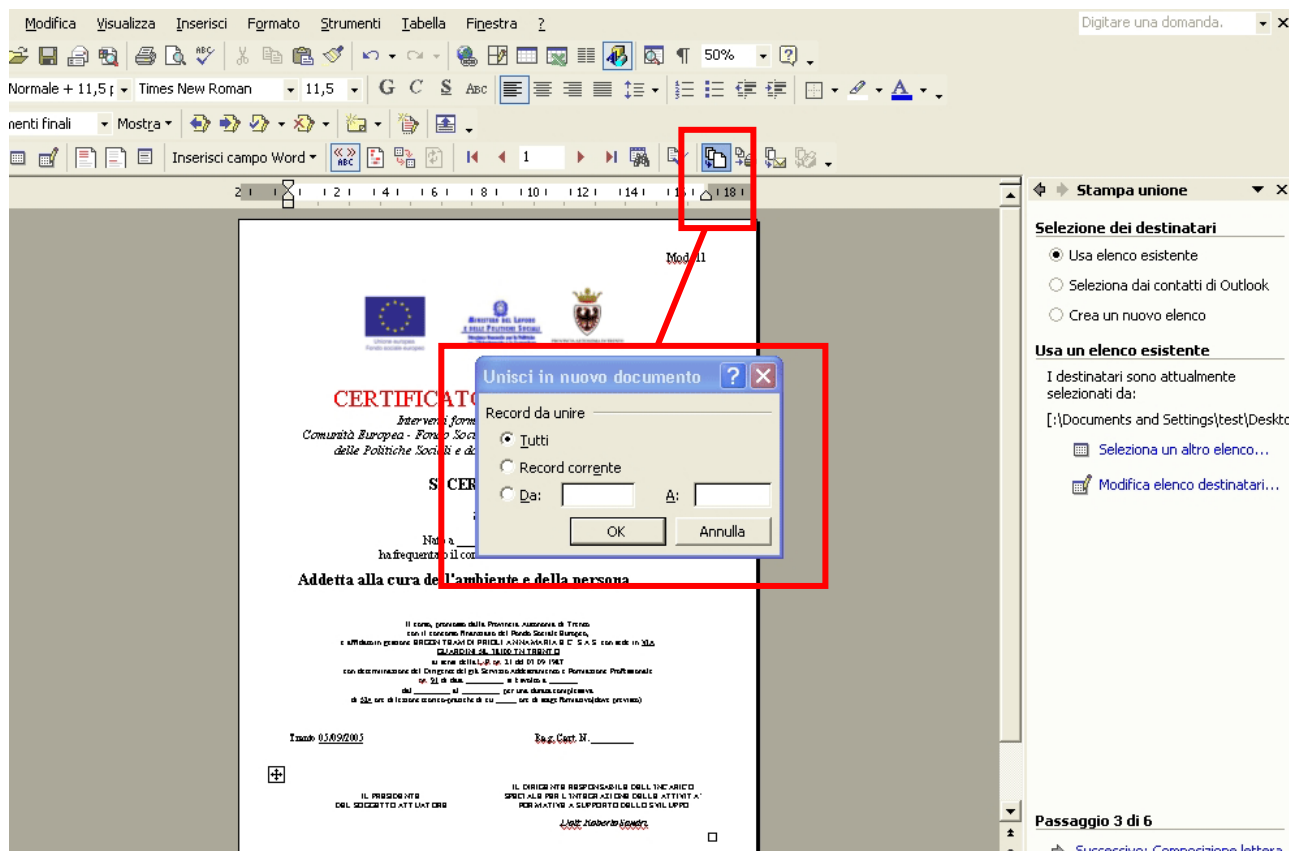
Modifica Visualizza Inserisci Formato Strumenti Tabella Finestra ?

Digitare una domanda.

50%

Normale + 11,5 Times New Roman 11,5 G C S

menti finali Mostra

Inserisci campo Word 1

Stampa unione

Selezione dei destinatari

Usa elenco esistente

Seleziona dai contatti di Outlook

Crea un nuovo elenco

Usa un elenco esistente

I destinatari sono attualmente selezionati da:

[:\Documents and Settings\test\Deskto

Seleziona un altro elenco...

Modifica elenco destinatari...

Passaggio 3 di 6

Successivo: Composizione lettera

Mod. 11

CERTIFICATO

Interventi form

Comunità Europea - Fondo Soc

delle Politiche Sociali e d

S CER

Nato a

ha frequentato il co

Addetta alla cura dell'ambiente e della persona

Il corso, promosso dalla Provincia Autonoma di Trento con il concorso finanziario del Fondo Sociale Europeo, è affidato in gestione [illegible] con sede in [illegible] TRENTO ai sensi della L.P. n. 21 del 01.09.1987 con determinazione del Dirigente del già Servizio Addestramento e Formazione Professionale n. 91 di data ______ si è svolto a ______ dal ______ al ______ per una durata complessiva di 526 ore di lezione teorico-pratiche di cui ____ ore di stage formativo (dove previsto)

Trento 05/09/2005

Reg. Cert. N. ________

IL PRESIDENTE DEL SOGGETTO ATTUATORE

IL DIRIGENTE RESPONSABILE DELL'INCARICO SPECIALE PER L'INTEGRAZIONE DELLE ATTIVITA' FORMATIVE A SUPPORTO DELLO SVILUPPO

Dott. Roberto Sandri

Unisci in nuovo documento

Record da unire

Tutti

Record corrente

Da:

A:

OK

Annulla